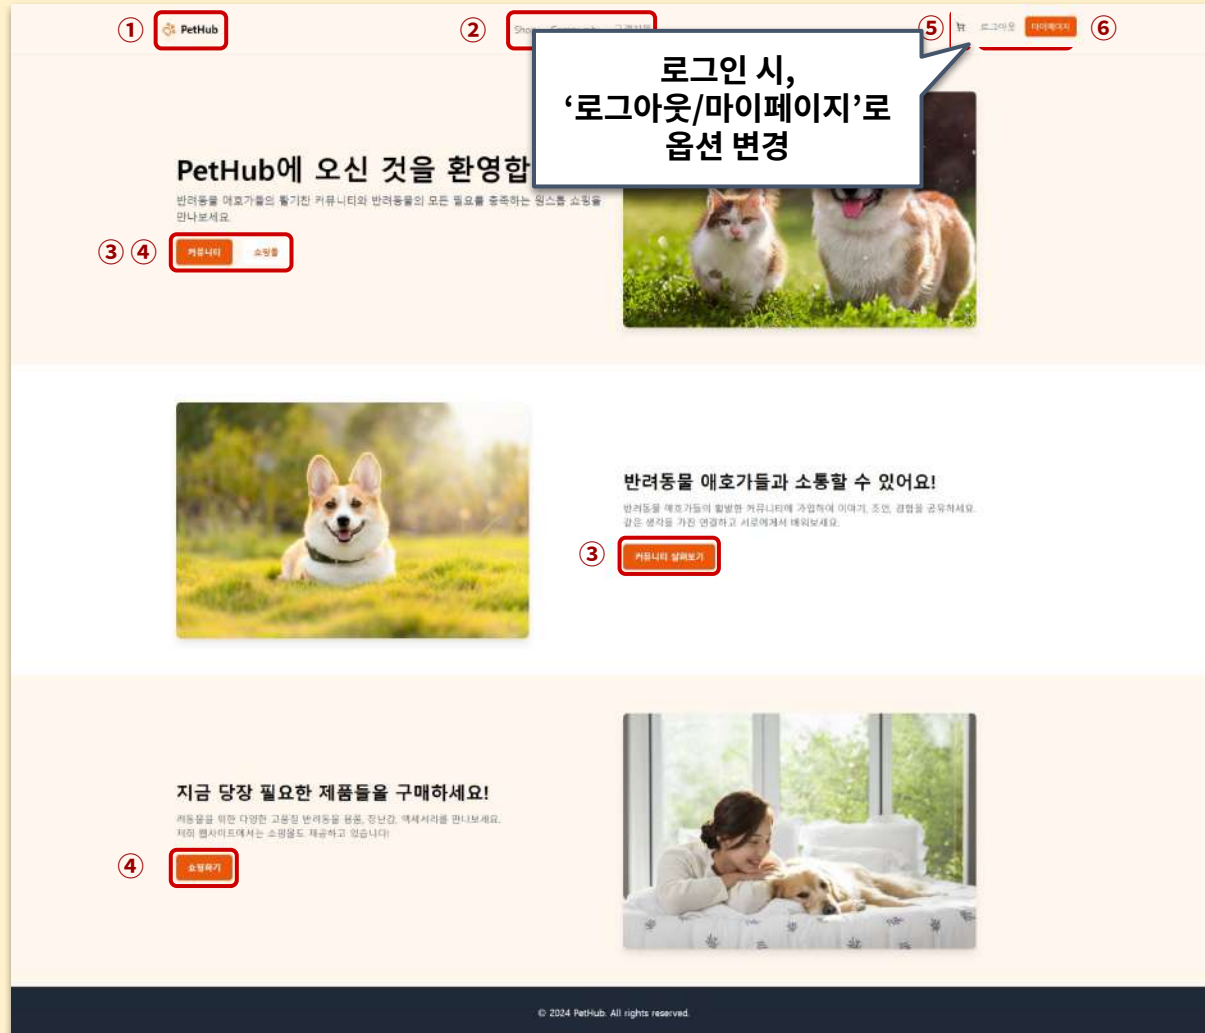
① PetHub

② Shop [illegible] 고객지원

⑤ 로그아웃 마이페이지 ⑥

로그인 시,
'로그아웃/마이페이지'로
옵션 변경

PetHub에 오신 것을 환영합

반려동물 애호가들의 활기찬 커뮤니티와 반려동물의 모든 필요를 충족하는 원스톱 쇼핑을 만나보세요.

③ ④ 커뮤니티 쇼핑몰

반려동물 애호가들과 소통할 수 있어요!

반려동물 애호가들의 활발한 커뮤니티에 가입하여 이야기, 조언, 경험을 공유하세요. 같은 생각을 가진 연결하고 서로에게서 배워보세요.

③ 커뮤니티 살펴보기

지금 당장 필요한 제품들을 구매하세요!

려동물을 위한 다양한 고품질 반려동물 용품, 장난감, 액세서리를 만나보세요. 저희 웹사이트에서는 쇼핑몰도 제공하고 있습니다!

④ 쇼핑하기

© 2024 PetHub. All rights reserved.